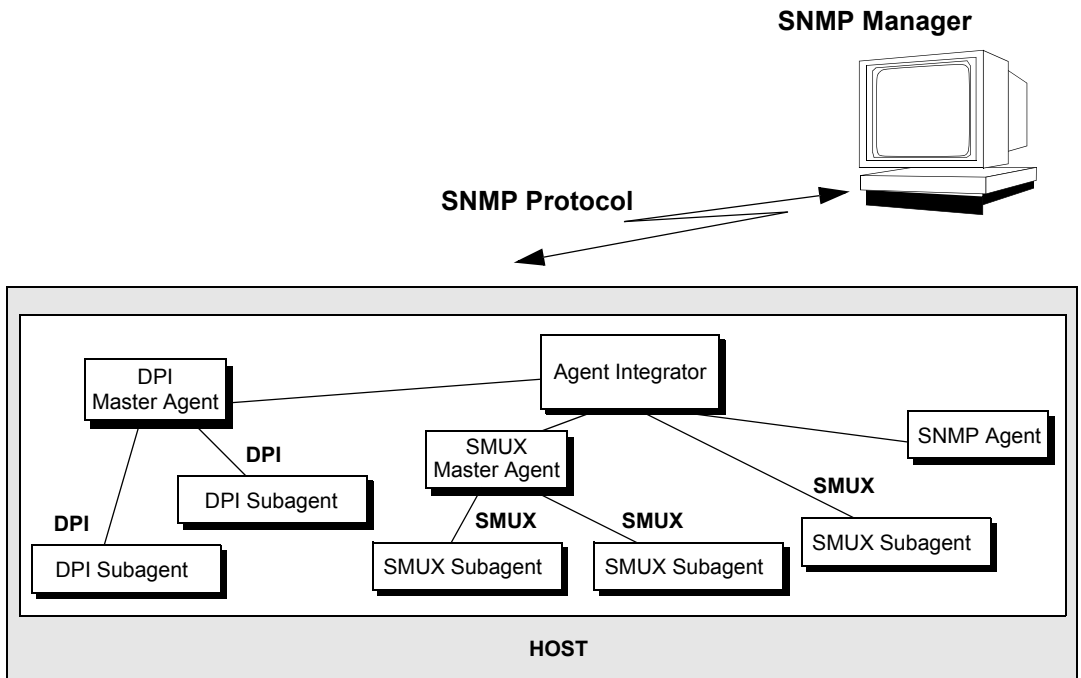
SNMP Manager

SNMP Protocol

DPI Master Agent

Agent Integrator

DPI

DPI Subagent

SMUX Master Agent

SNMP Agent

SMUX

DPI

SMUX

SMUX

DPI Subagent

SMUX Subagent

SMUX Subagent

SMUX Subagent

HOST